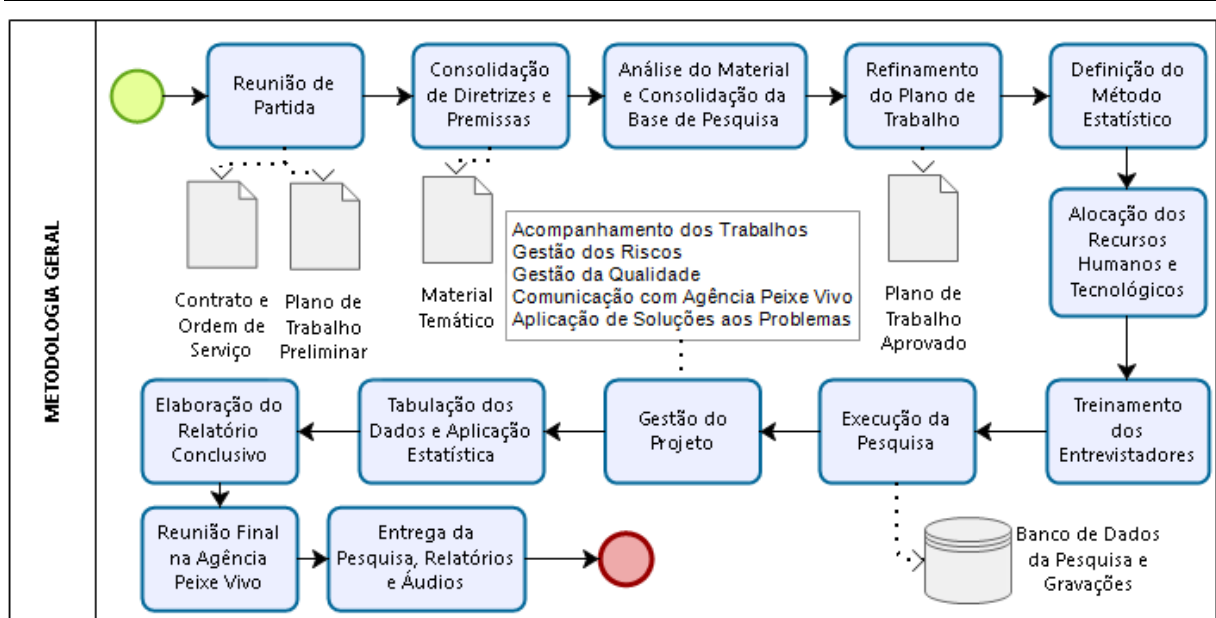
METODOLOGIA GERAL

Reunião de Partida

Consolidação de Diretrizes e Premissas

Análise do Material e Consolidação da Base de Pesquisa

Refinamento do Plano de Trabalho

Definição do Método Estatístico

Contrato e Ordem de Serviço

Plano de Trabalho Preliminar

Material Temático

Acompanhamento dos Trabalhos
Gestão dos Riscos
Gestão da Qualidade
Comunicação com Agência Peixe Vivo
Aplicação de Soluções aos Problemas

Plano de Trabalho Aprovado

Alocação dos Recursos Humanos e Tecnológicos

Treinamento dos Entrevistadores

Execução da Pesquisa

Gestão do Projeto

Tabulação dos Dados e Aplicação Estatística

Elaboração do Relatório Conclusivo

Reunião Final na Agência Peixe Vivo

Entrega da Pesquisa, Relatórios e Áudios

Banco de Dados da Pesquisa e Gravações